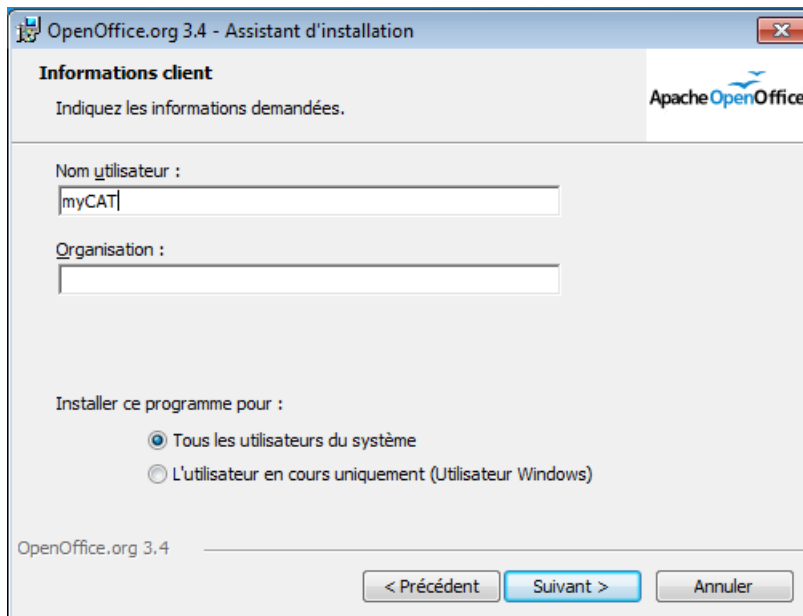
OpenOffice.org 3.4 - Assistant d'installation

Informations client

Indiquez les informations demandées.

Apache OpenOffice

Nom utilisateur :

myCAT

Organisation :

Installer ce programme pour :

Tous les utilisateurs du système

L'utilisateur en cours uniquement (Utilisateur Windows)

OpenOffice.org 3.4

< Précédent

Suivant >

Annuler